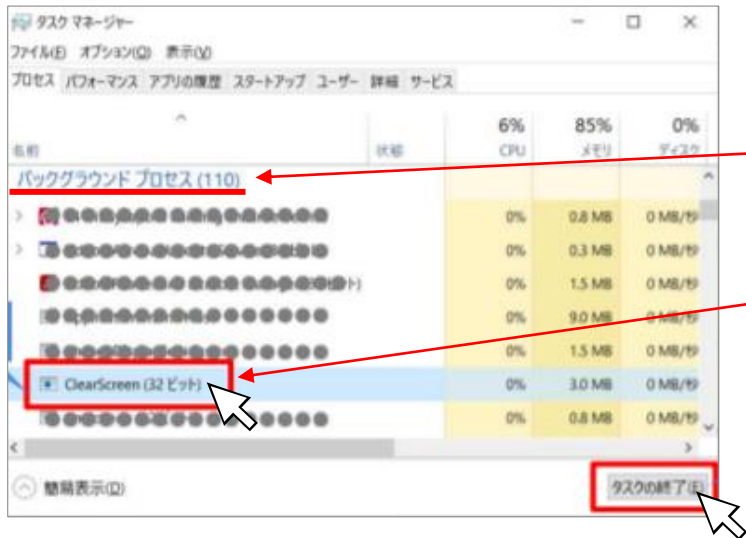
タスク マネージャー

ファイル(F) オプション(O) 表示(V)

プロセス パフォーマンス アプリの履歴 スタートアップ ユーザー 詳細 サービス

| 名前 | 状態 | 6% CPU | 85% メモリ | 0% ディスク |
|---|---|---|---|---|
| バックグラウンド プロセス (110) | | | | |
| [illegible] | | 0% | 0.8 MB | 0 MB/秒 |
| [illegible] | | 0% | 0.3 MB | 0 MB/秒 |
| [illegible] | | 0% | 1.5 MB | 0 MB/秒 |
| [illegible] | | 0% | 9.0 MB | 0 MB/秒 |
| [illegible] | | 0% | 1.5 MB | 0 MB/秒 |
| ClearScreen (32 ビット) | | 0% | 3.0 MB | 0 MB/秒 |
| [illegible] | | 0% | 0.8 MB | 0 MB/秒 |

簡易表示(D)

タスクの終了(E)